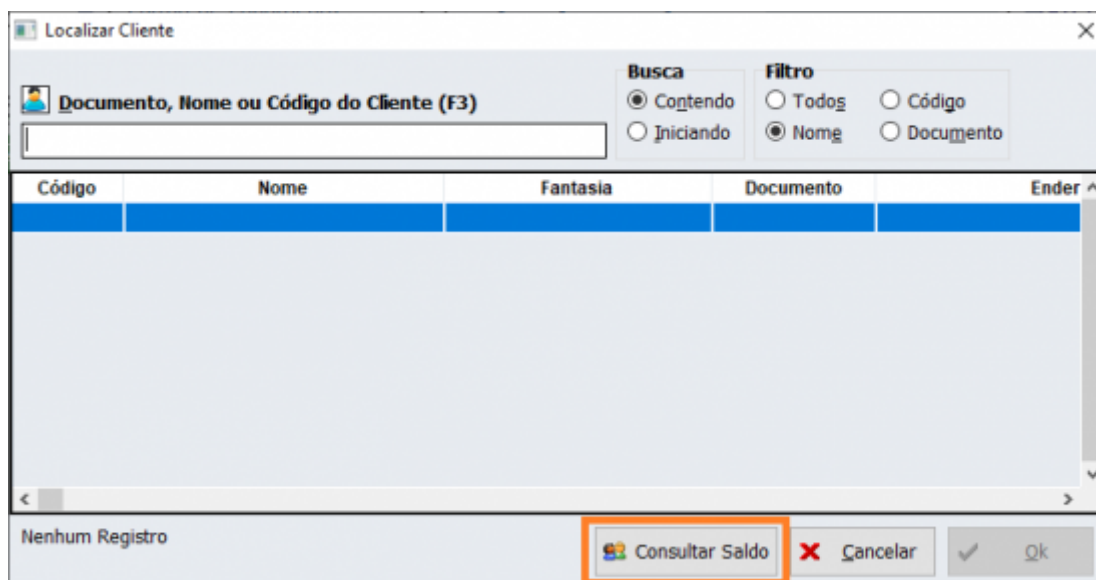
Localizar Cliente

Documento, Nome ou Código do Cliente (F3)

Busca
Contendo
Iniciando

Filtro
Todos
Nome
Código
Documento

| Código | Nome | Fantasia | Documento | Ender |
|---|---|---|---|---|
| | | | | |

Nenhum Registro

Consultar Saldo
Cancelar
Ok